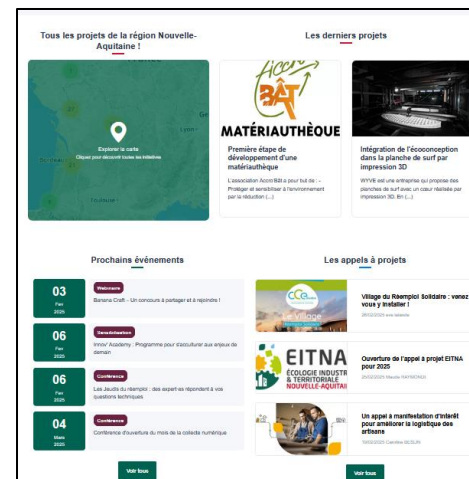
Tous les projets de la région Nouvelle-Aquitaine !

Explorer la carte
Cliquez pour découvrir toutes les initiatives

Les derniers projets

Accro BÂT
MATÉRIAUTHÈQUE

Première étape de développement d'une matériauthèque

L'association Accro'Bât a pour but de : - Protéger et sensibiliser à l'environnement par la réduction (...)

Intégration de l'écoconception dans la planche de surf par impression 3D

WYVE est une entreprise qui propose des planches de surf avec un cœur réalisé par impression 3D. En (...)

Prochains événements

03 Fev 2025
Webinaire
Banana Craft - Un concours à partager et à rejoindre !

06 Fev 2025
Sensibilisation
Innov' Academy : Programme pour s'acculturer aux enjeux de demain

06 Fev 2025
Conférence
Les Jeudis du réemploi : des expert·es répondent à vos questions techniques

04 Mars 2025
Conférence
Conférence d'ouverture du mois de la collecte numérique

Voir tous

Les appels à projets

Le Village

Village du Réemploi Solidaire : venez vous y installer !

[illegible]

EITNA
ÉCOLOGIE INDUSTRIELLE & TERRITORIALE NOUVELLE-AQUITAINE

Ouverture de l'appel à projet EITNA pour 2025

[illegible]

Un appel à manifestation d'intérêt pour améliorer la logistique des artisans

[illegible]

Voir tous